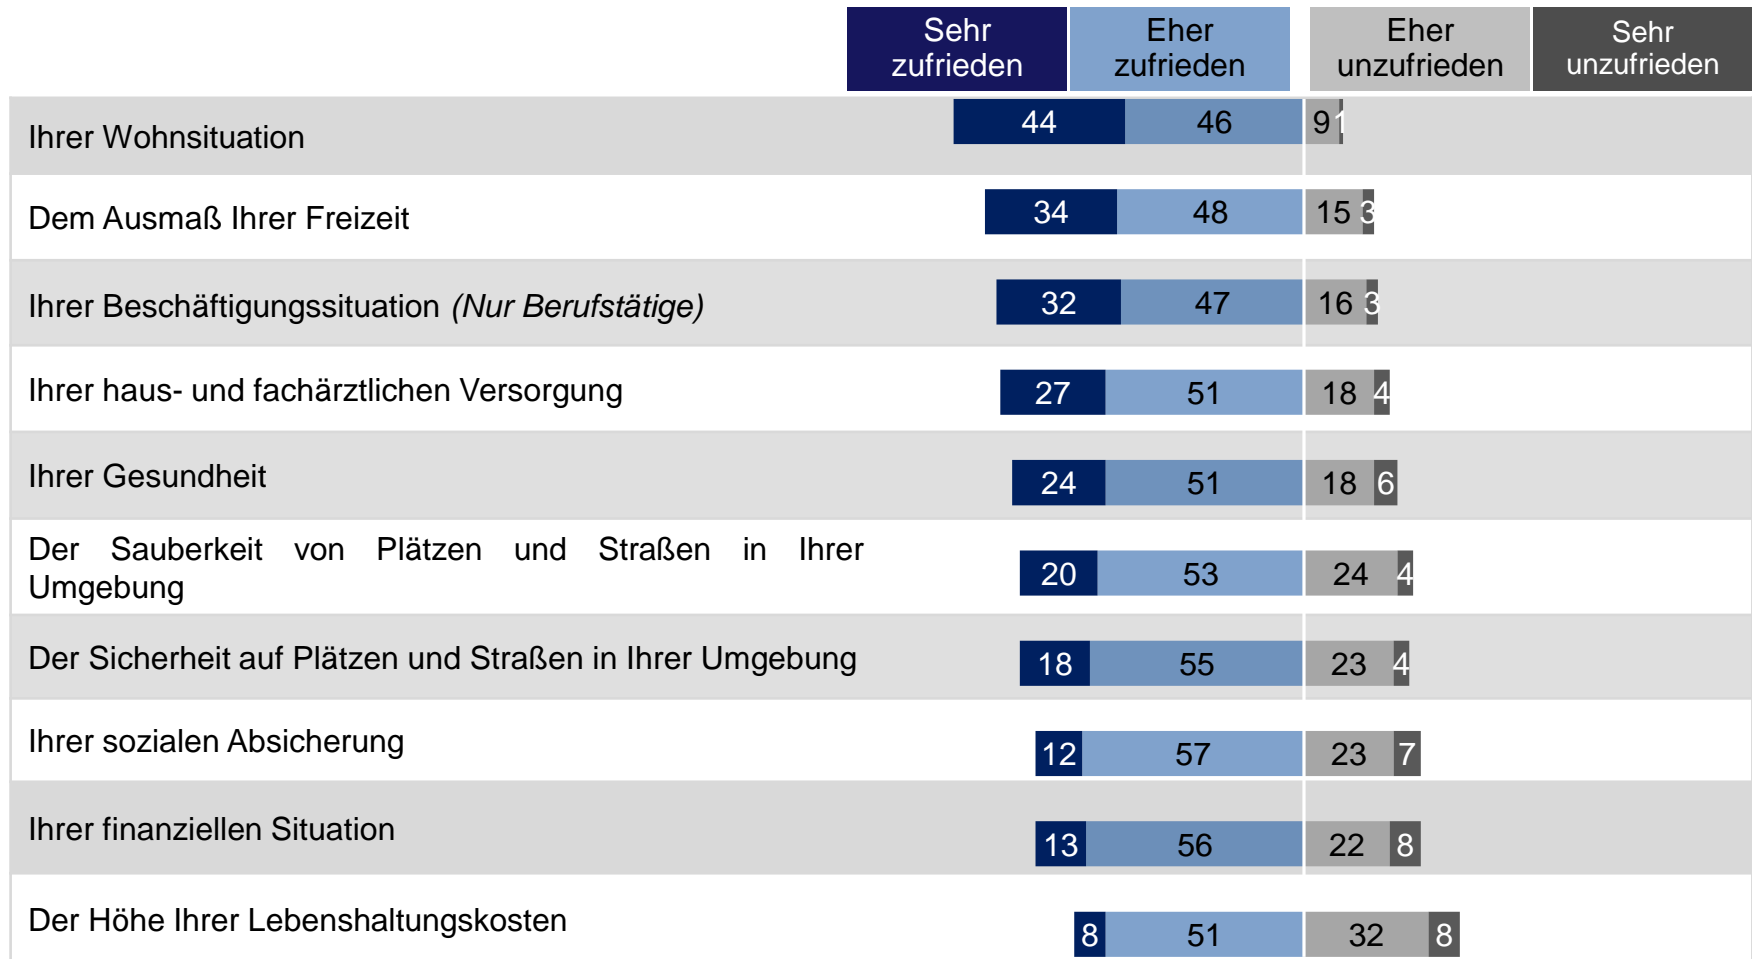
| | Sehr zufrieden | Eher zufrieden | Eher unzufrieden | Sehr unzufrieden |
|---|---|---|---|---|
| Ihrer Wohnsituation | 44 | 46 | 9 | 1 |
| Dem Ausmaß Ihrer Freizeit | 34 | 48 | 15 | 3 |
| Ihrer Beschäftigungssituation *(Nur Berufstätige)* | 32 | 47 | 16 | 3 |
| Ihrer haus- und fachärztlichen Versorgung | 27 | 51 | 18 | 4 |
| Ihrer Gesundheit | 24 | 51 | 18 | 6 |
| Der Sauberkeit von Plätzen und Straßen in Ihrer Umgebung | 20 | 53 | 24 | 4 |
| Der Sicherheit auf Plätzen und Straßen in Ihrer Umgebung | 18 | 55 | 23 | 4 |
| Ihrer sozialen Absicherung | 12 | 57 | 23 | 7 |
| Ihrer finanziellen Situation | 13 | 56 | 22 | 8 |
| Der Höhe Ihrer Lebenshaltungskosten | 8 | 51 | 32 | 8 |